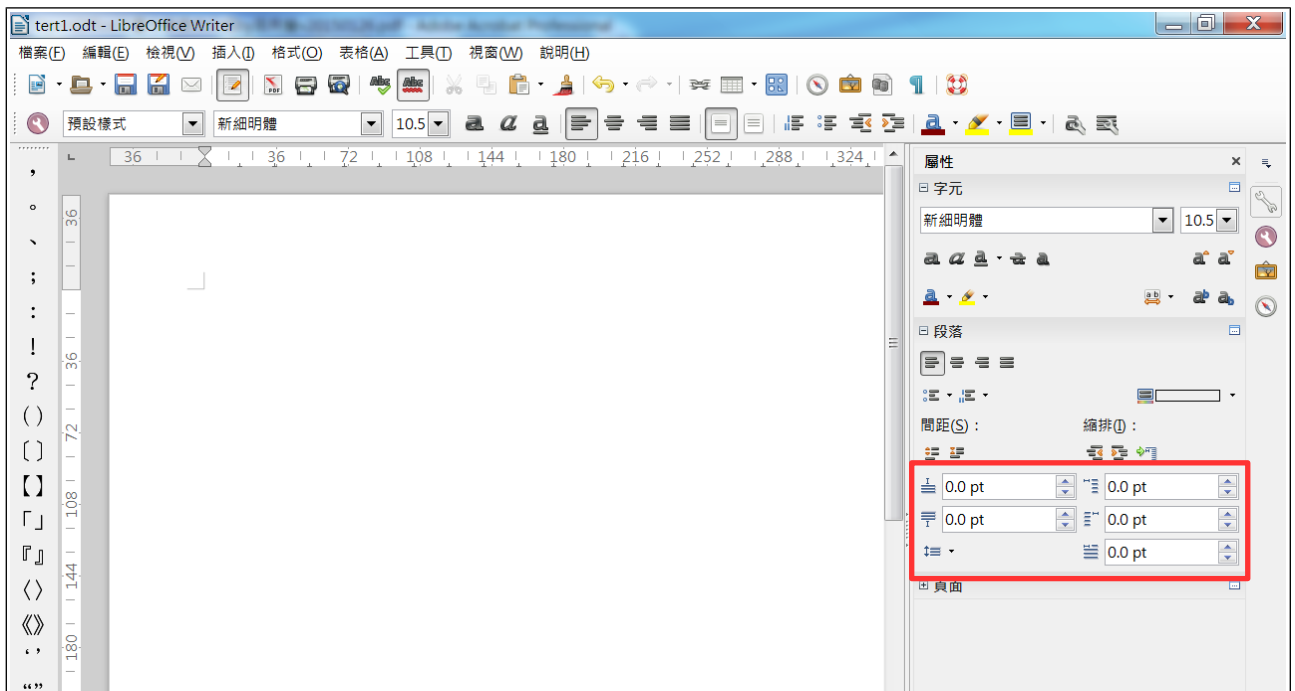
tert1.odt - LibreOffice Writer

檔案(F) 編輯(E) 檢視(V) 插入(I) 格式(O) 表格(A) 工具(T) 視窗(W) 說明(H)

預設樣式 新細明體 10.5

36 36 72 108 144 180 216 252 288 324

，
。
、
；
：
！
？
（）
〔〕
【】
「」
『』
〈〉
《》
‘’
“”

36 36 72 108 144 180

屬性
字元
新細明體 10.5
段落
間距(S)：
縮排(I)：
0.0 pt
0.0 pt
0.0 pt
0.0 pt
0.0 pt
頁面